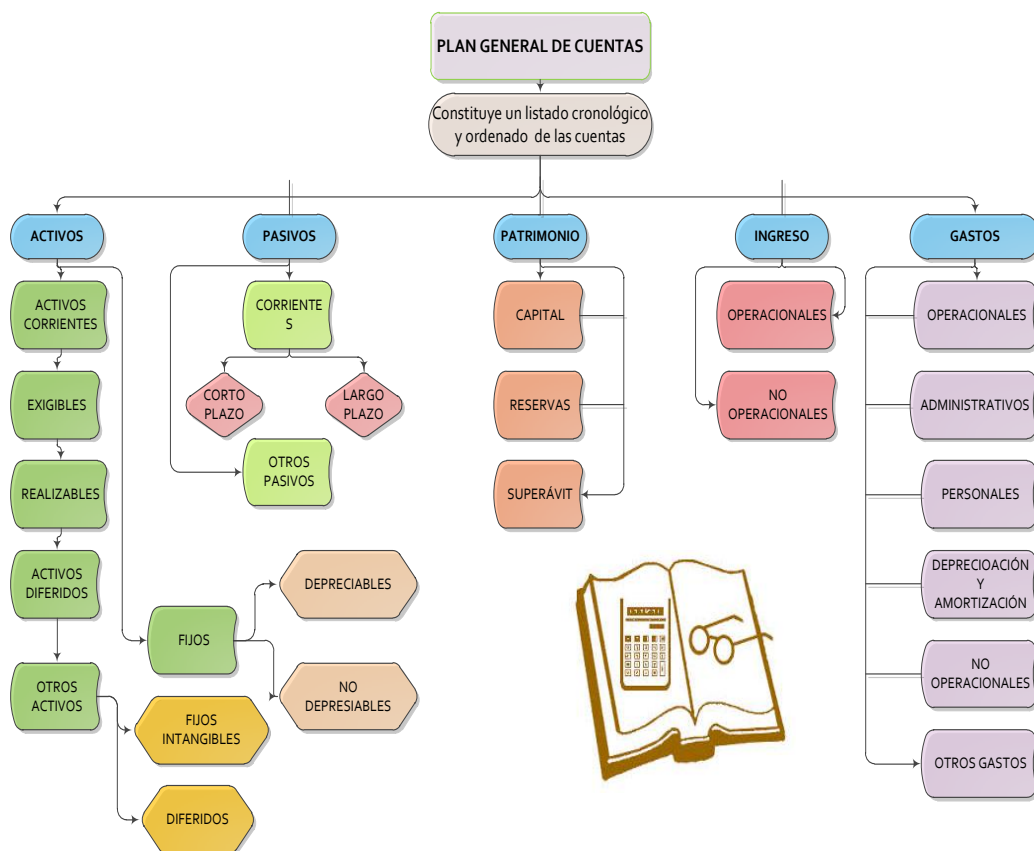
PLAN GENERAL DE CUENTAS

Constituye un listado cronológico y ordenado de las cuentas

ACTIVOS

ACTIVOS CORRIENTES

EXIGIBLES

REALIZABLES

ACTIVOS DIFERIDOS

OTROS ACTIVOS

FIJOS INTANGIBLES

DIFERIDOS

FIJOS

DEPRECIABLES

NO DEPRESIABLES

PASIVOS

CORRIENTE S

CORTO PLAZO

LARGO PLAZO

OTROS PASIVOS

PATRIMONIO

CAPITAL

RESERVAS

SUPERÁVIT

INGRESO

OPERACIONALES

NO OPERACIONALES

GASTOS

OPERACIONALES

ADMINISTRATIVOS

PERSONALES

DEPRECIOACIÓN Y AMORTIZACIÓN

NO OPERACIONALES

OTROS GASTOS